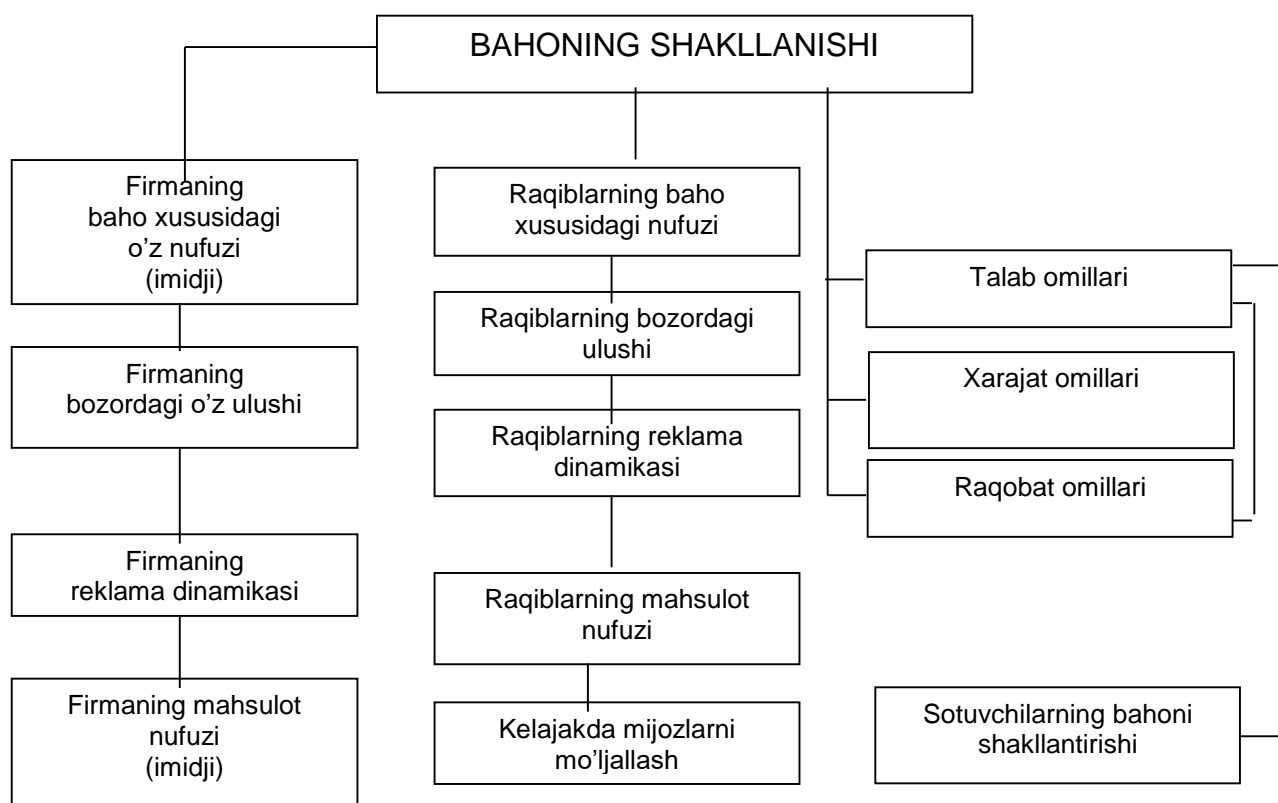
BAHONING SHAKLLANISHI

Firmaning baho xususidagi o'z nufuzi (imidji)

Firmaning bozordagi o'z ulushi

Firmaning reklama dinamikasi

Firmaning mahsulot nufuzi (imidji)

Raqiblarning baho xususidagi nufuzi

Raqiblarning bozordagi ulushi

Raqiblarning reklama dinamikasi

Raqiblarning mahsulot nufuzi

Kelajakda mijozlarni mo'ljallash

Talab omillari

Xarajat omillari

Raqobat omillari

Sotuvchilarning bahoni shakllantirishi